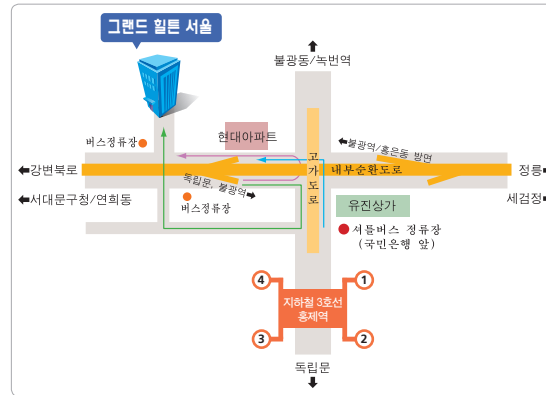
그랜드 힐튼 서울

불광동/녹번역

버스정류장

현대아파트

불광역/홍은동 방면

고가도로

내부순환도로

강변북로

정릉

독립문, 불광역

서대문구청/연회동

버스정류장

유진상가

세검정

셔틀버스 정류장
(국민은행 앞)

4
1

지하철 3호선
홍제역

3
2

독립문